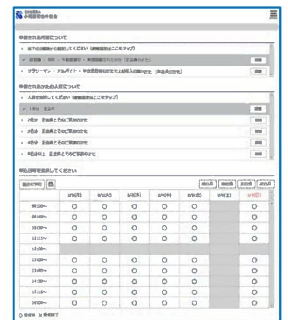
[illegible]

申告される所得について

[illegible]

申告される方の人数について

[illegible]

申告日時を選択してください

| | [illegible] | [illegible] | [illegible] | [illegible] | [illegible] | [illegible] | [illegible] |
|---|---|---|---|---|---|---|---|
| 09:30～ | ◯ | ◯ | ◯ | ◯ | ◯ | | ◯ |
| 10:00～ | ◯ | ◯ | ◯ | ◯ | ◯ | | ◯ |
| 10:30～ | ◯ | ◯ | ◯ | ◯ | ◯ | | ◯ |
| 11:00～ | ◯ | ◯ | ◯ | ◯ | ◯ | | ◯ |
| 11:30～ | ◯ | ◯ | ◯ | ◯ | ◯ | | ◯ |
| 12:00～ | | | | | | | |
| 13:00～ | ◯ | ◯ | ◯ | ◯ | ◯ | | ◯ |
| 13:30～ | ◯ | ◯ | ◯ | ◯ | ◯ | | ◯ |
| 14:00～ | ◯ | ◯ | ◯ | ◯ | ◯ | | ◯ |
| 14:30～ | ◯ | ◯ | ◯ | ◯ | ◯ | | ◯ |
| 15:00～ | ◯ | ◯ | ◯ | ◯ | ◯ | | ◯ |

◯ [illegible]